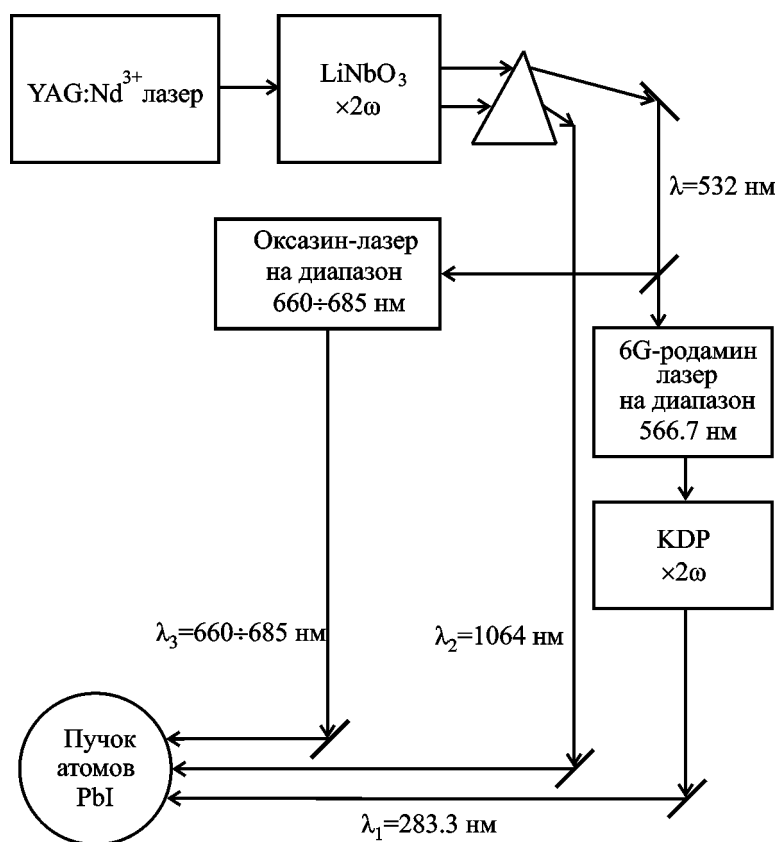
YAG:Nd$^{3+}$ лазер

LiNbO$_3$
$\times 2\omega$

$\lambda$=532 нм

Оксазин-лазер
на диапазон
660÷685 нм

6G-родамин
лазер
на диапазон
566.7 нм

KDP
$\times 2\omega$

$\lambda_3$=660÷685 нм

$\lambda_2$=1064 нм

Пучок
атомов
PbI

$\lambda_1$=283.3 нм